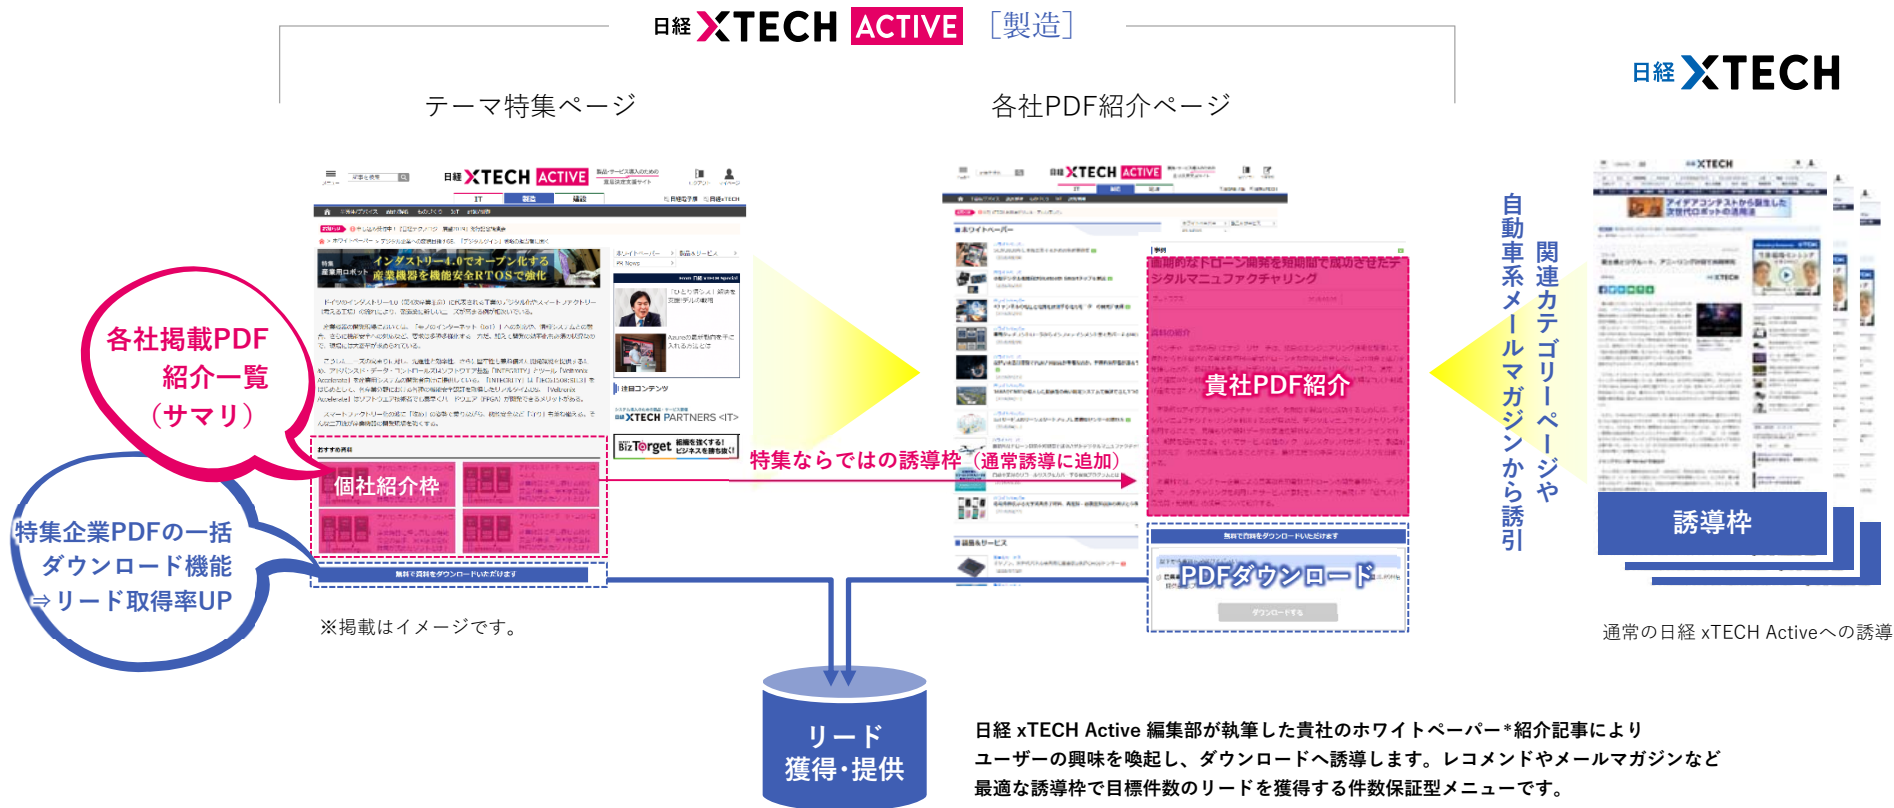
日経 XTECH ACTIVE ［製造］

テーマ特集ページ

各社PDF紹介ページ

日経 XTECH

日経 XTECH ACTIVE

インダストリー4.0でオープン化する産業機器を機能安全RTOSで強化

各社掲載PDF
紹介一覧
（サマリ）

個社紹介枠

特集企業PDFの一括
ダウンロード機能
⇒リード取得率UP

無料で資料をダウンロードいただけます

XTECH PARTNERS <IT>

BizTarget

特集ならではの誘導枠（通常誘導に追加）

貴社PDF紹介

PDFダウンロード

関連カテゴリーページや
自動車系メールマガジンから誘引

誘導枠

通常の日経 xTECH Activeへの誘導

※掲載はイメージです。

リード
獲得・提供

日経 xTECH Active 編集部が執筆した貴社のホワイトペーパー*紹介記事により
ユーザーの興味を喚起し、ダウンロードへ誘導します。レコメンドやメールマガジンなど
最適な誘導枠で目標件数のリードを獲得する件数保証型メニューです。